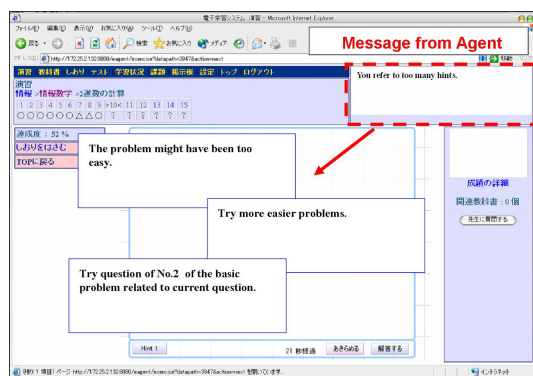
電子学習システム 演習 - Microsoft Internet Explorer

ファイル(F) 編集(E) 表示(V) お気に入り(A) ツール(T) ヘルプ(H)

戻る 検索 お気に入り メディア

アドレス(D) http://172.25.2.132:8080/eagent/exercise?datapath=3947&action=next

Message from Agent

演習 教科書 しおり テスト 学習状況 課題 掲示板 設定 トップ ログアウト

演習
情報 ->情報数学 ->2進数の計算
1 2 3 4 5 6 7 8 9 >10< 11 12 13 14 15
○ ○ ○ ○ ○ ○ △ △ ○ ? ? ? ? ? ?

達成度：52 %
しおりをはさむ
TOPに戻る

You refer to too many hints.

The problem might have been too easy.

Try more easier problems.

Try question of No.2 of the basic problem related to current question.

成績の詳細
関連教科書：0 個
先生に質問する

Hint 1
21 秒経過 あきらめる 解答する

(残り 1 項目) ページ http://172.25.2.132:8080/eagent/exercise?datapath=3947&action=next を開いています...

インターネット